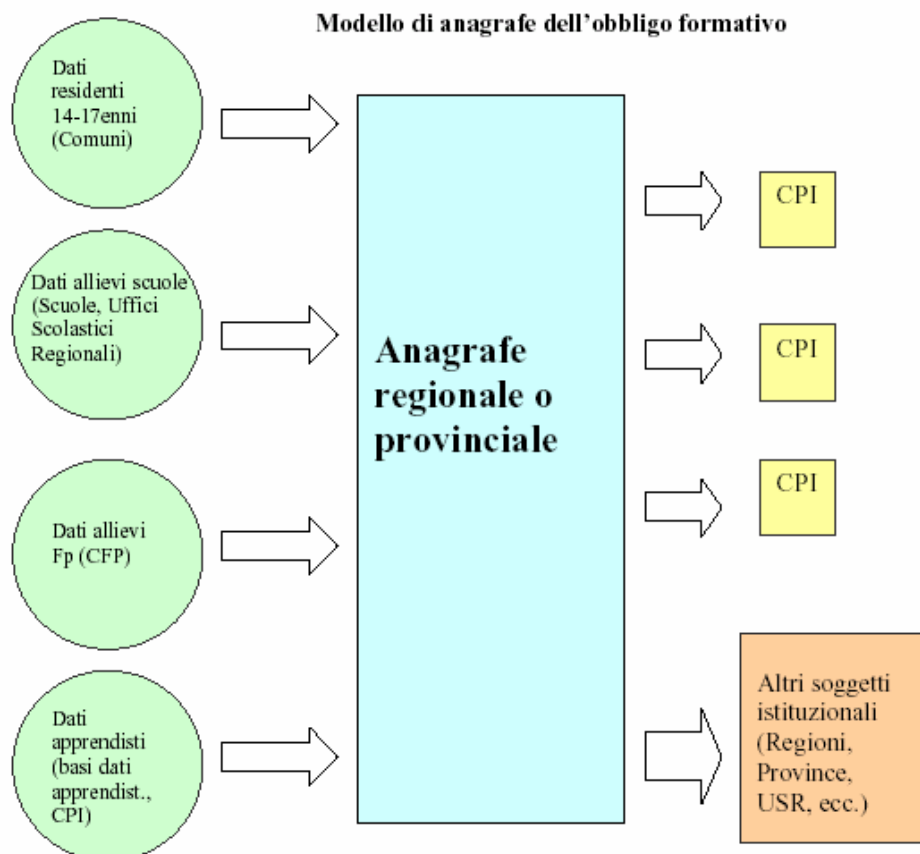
Modello di anagrafe dell'obbligo formativo

Dati residenti 14-17enni (Comuni)

Dati allievi scuole (Scuole, Uffici Scolastici Regionali)

Dati allievi Fp (CFP)

Dati apprendisti (basi dati apprendist., CPI)

Anagrafe regionale o provinciale

CPI

CPI

CPI

Altri soggetti istituzionali (Regioni, Province, USR, ecc.)